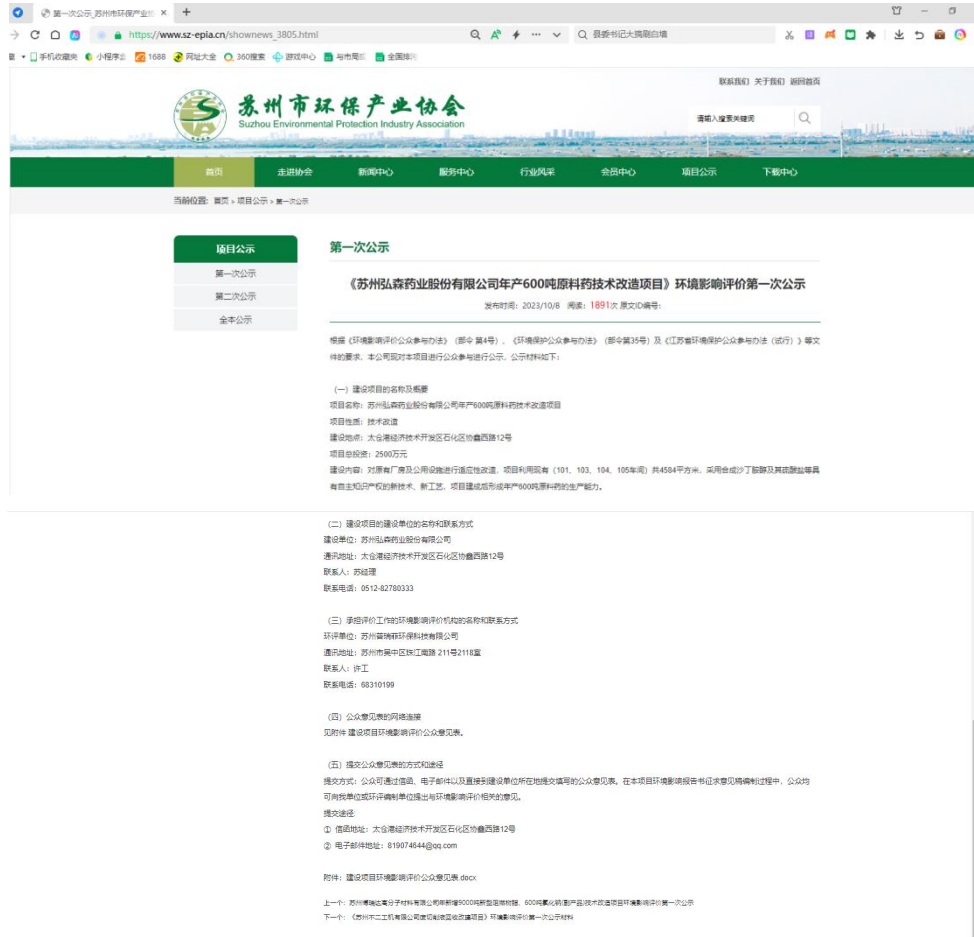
第一次公示_苏州市环保产业协会 ×  +

https://www.sz-epia.cn/shownews_3805.html

县委书记大搞刷白墙

手机收藏夹  小程序  1688  网址大全  360搜索  游戏中心  与市局  全国排

联系我们  关于我们  返回首页

苏州市环保产业协会
Suzhou Environmental Protection Industry Association

请输入搜索关键词

首页  走进协会  新闻中心  服务中心  行业风采  会员中心  项目公示  下载中心

当前位置：首页 > 项目公示 > 第一次公示

项目公示
第一次公示
第二次公示
全本公示

第一次公示

《苏州弘森药业股份有限公司年产600吨原料药技术改造项目》环境影响评价第一次公示

发布时间：2023/10/8  阅读：1891次 原文ID编号：

根据《环境影响评价公众参与办法》（部令 第4号）、《环境保护公众参与办法》（部令第35号）及《江苏省环境保护公众参与办法（试行）》等文件的要求，本公司现对本项目进行公众参与进行公示，公示材料如下：

（一）建设项目的名称及概要
项目名称：苏州弘森药业股份有限公司年产600吨原料药技术改造项目
项目性质：技术改造
建设地点：太仓港经济技术开发区石化区协鑫西路12号
项目总投资：2500万元
建设内容：对原有厂房及公用设施进行适应性改造，项目利用现有（101、103、104、105车间）共4584平方米，采用合成沙丁胺醇及其硫酸盐等具有自主知识产权的新技术、新工艺，项目建成后形成年产600吨原料药的生产能力。

（二）建设项目的建设单位的名称和联系方式
建设单位：苏州弘森药业股份有限公司
通讯地址：太仓港经济技术开发区石化区协鑫西路12号
联系人：苏经理
联系电话：0512-82780333

（三）承担评价工作的环境影响评价机构的名称和联系方式
环评单位：苏州苜瑞菲环保科技有限公司
通讯地址：苏州市吴中区扶江南路 211号2118室
联系人：许工
联系电话：68310199

（四）公众意见表的网络连接
见附件 建设项目环境影响评价公众意见表。

（五）提交公众意见表的方式和途径
提交方式：公众可通过信函、电子邮件以及直接到建设单位所在地提交填写的公众意见表。在本项目环境影响报告书征求意见稿编制过程中，公众均可向我单位或环评编制单位提出与环境影响评价相关的意见。
提交途径
① 信函地址：太仓港经济技术开发区石化区协鑫西路12号
② 电子邮件地址：819074644@qq.com

附件：建设项目环境影响评价公众意见表.docx

上一个：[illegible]
下一个：《苏州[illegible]》环境影响评价第一次公示材料